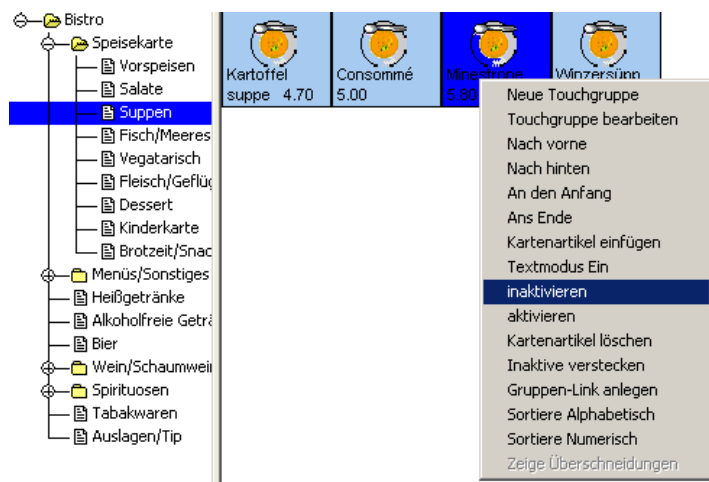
Bistro
Speisekarte
Vorspeisen
Salate
Suppen
Fisch/Meeres
Vegatarisch
Fleisch/Geflüg
Dessert
Kinderkarte
Brotzeit/Snac
Menüs/Sonstiges
Heißgetränke
Alkoholfreie Geträ
Bier
Wein/Schaumwei
Spirituosen
Tabakwaren
Auslagen/Tip

Kartoffel suppe 4.70
Consommé 5.00
Minestrone 5.80
Winzersupp

Neue Touchgruppe
Touchgruppe bearbeiten
Nach vorne
Nach hinten
An den Anfang
Ans Ende
Kartenartikel einfügen
Textmodus Ein
inaktivieren
aktivieren
Kartenartikel löschen
Inaktive verstecken
Gruppen-Link anlegen
Sortiere Alphabetisch
Sortiere Numerisch
Zeige Überschneidungen